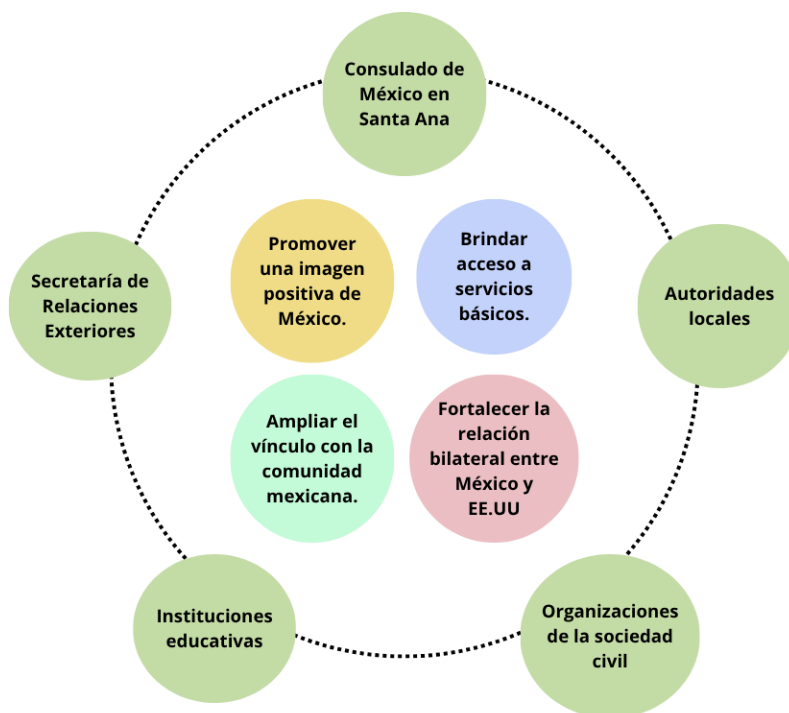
Consulado de México en Santa Ana

Secretaría de Relaciones Exteriores

Promover una imagen positiva de México.

Brindar acceso a servicios básicos.

Autoridades locales

Ampliar el vínculo con la comunidad mexicana.

Fortalecer la relación bilateral entre México y EE.UU

Instituciones educativas

Organizaciones de la sociedad civil